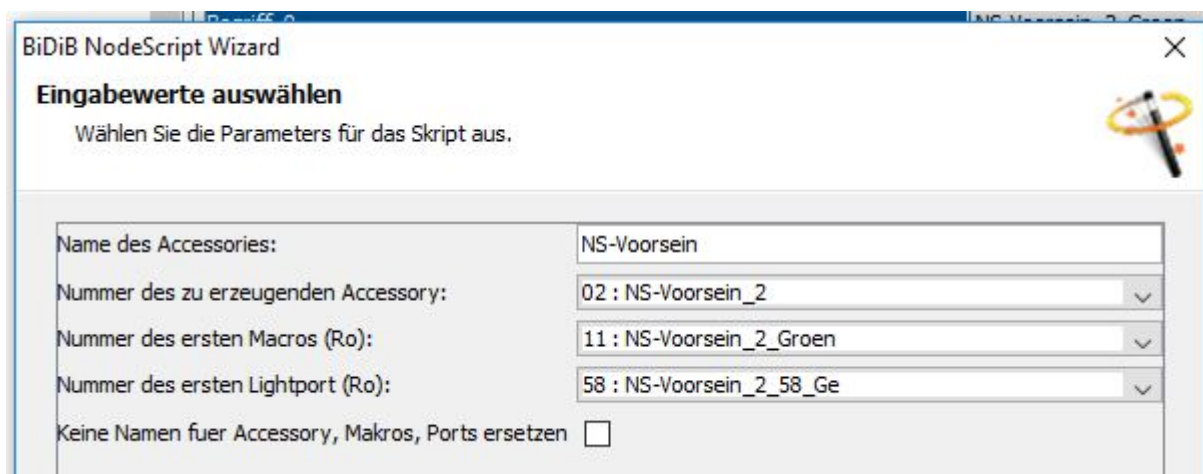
BiDiB NodeScript Wizard

Eingabewerte auswählen

Wählen Sie die Parameters für das Skript aus.

Name des Accessories: NS-Voorsein

Nummer des zu erzeugenden Accessory: 02 : NS-Voorsein_2

Nummer des ersten Macros (Ro): 11 : NS-Voorsein_2_Groen

Nummer des ersten Lightport (Ro): 58 : NS-Voorsein_2_58_Ge

Keine Namen fuer Accessory, Makros, Ports ersetzen